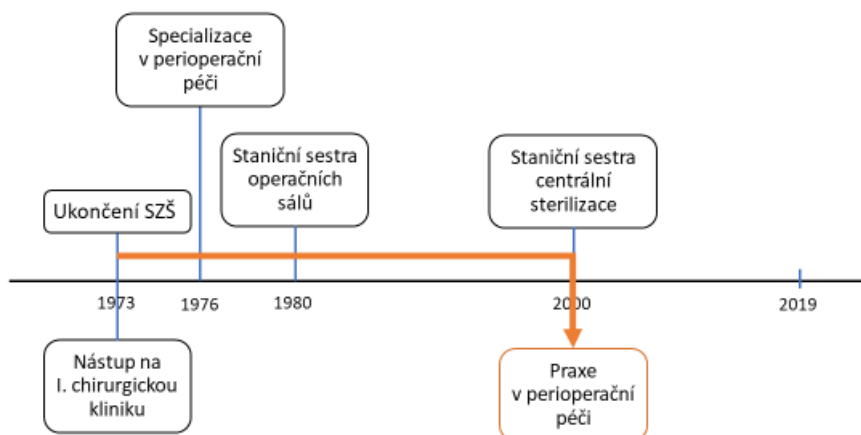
Specializace v perioperační péči

Staniční sestra operačních sálů

Staniční sestra centrální sterilizace

Ukončení SZŠ

1973

1976

1980

2000

2019

Nástup na I. chirurgickou kliniku

Praxe v perioperační péči